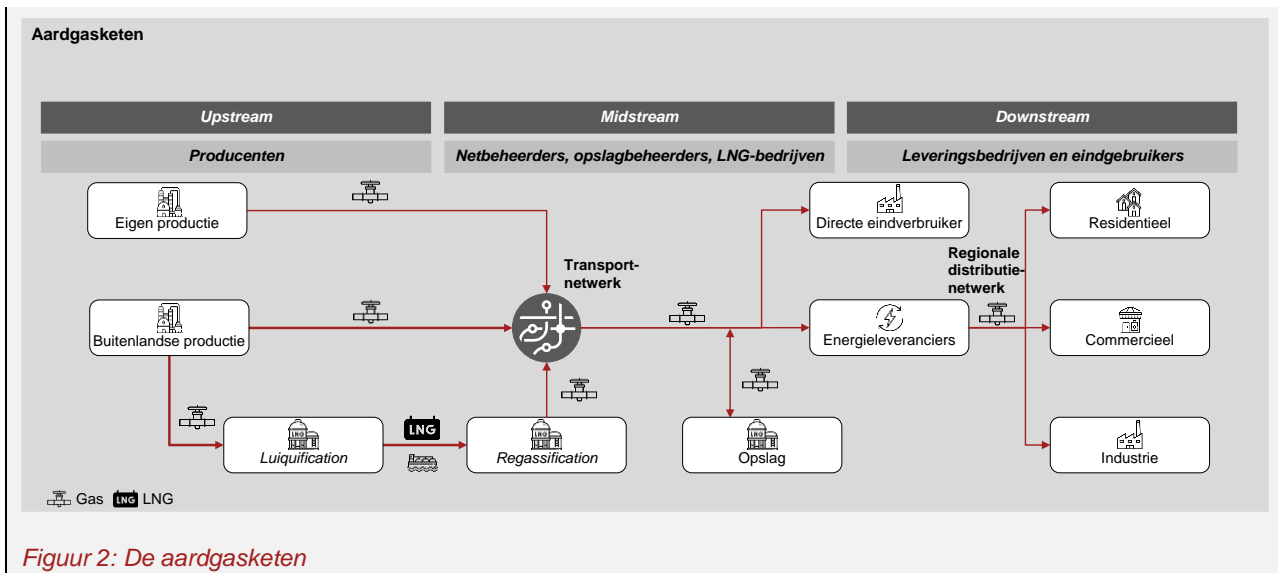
Aardgasketen

Upstream

Producenten

Midstream

Netbeheerders, opslagbeheerders, LNG-bedrijven

Downstream

Leveringsbedrijven en eindgebruikers

Eigen productie

Buitenlandse productie

Luiquification

LNG

Regassification

Transportnetwerk

Directe eindverbruiker

Energieleveranciers

Opslag

Regionale distributienetwerk

Residentieel

Commercieel

Industrie

Gas LNG LNG

Figuur 2: De aardgasketen